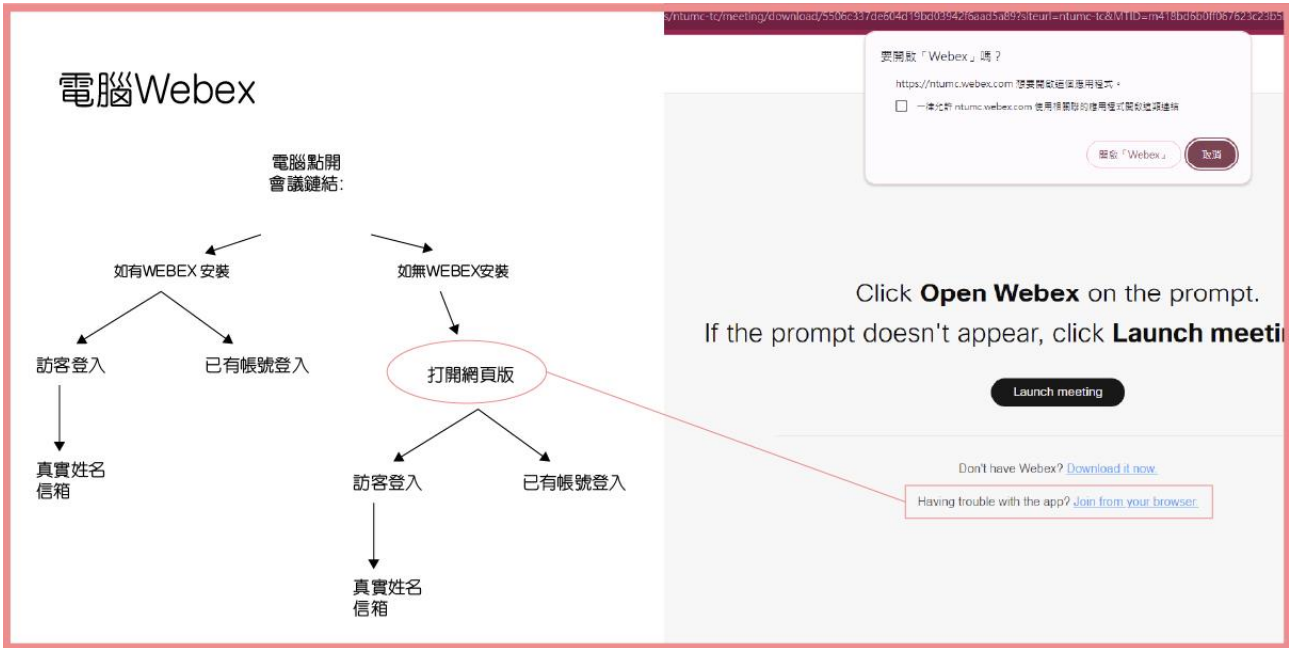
電腦Webex

電腦點開
會議鏈結:

如有WEBEX 安裝

如無WEBEX安裝

訪客登入

已有帳號登入

真實姓名
信箱

打開網頁版

訪客登入

已有帳號登入

真實姓名
信箱

s/ntumc-tc/meeting/download/5506c337de604d19bd03942f6aad5a89?siteurl=ntumc-tc&MTID=m418bd600ff067623c23b5

要開啟「Webex」嗎？

https://ntumc.webex.com 要求開啟這個應用程式。

一律允許 ntumc.webex.com 使用相關聯的應用程式開啟這類連結

開啟「Webex」

取消

Click **Open Webex** on the prompt.

If the prompt doesn't appear, click **Launch meeti**

Launch meeting

Don't have Webex? Download it now.

Having trouble with the app? Join from your browser.